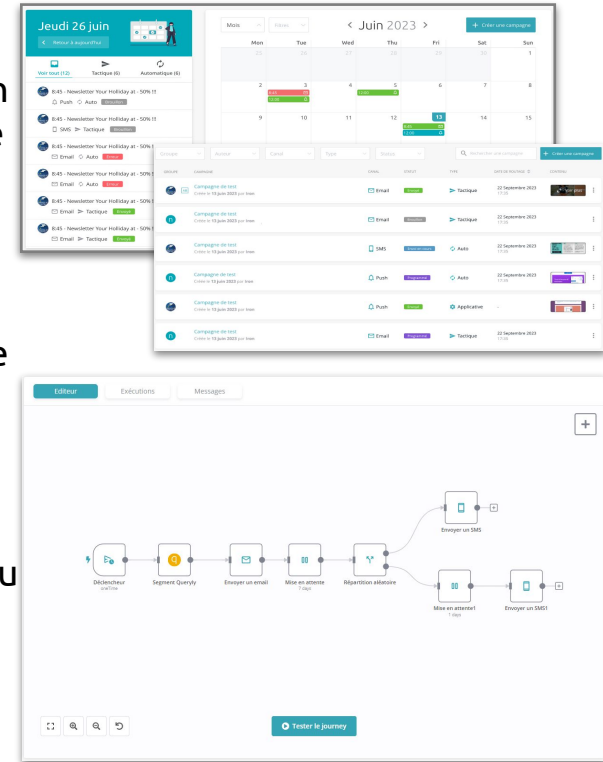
Jeudi 26 juin
Retour à aujourd'hui
Voir tout (12) Tactique (6) Automatique (6)
8:45 - Newsletter Your Holliday at - 50% !!!
Push Auto Brouillon
8:45 - Newsletter Your Holliday at - 50% !!!
SMS Tactique Brouillon
8:45 - Newsletter Your Holliday at - 50% !!!
Email Auto Echoué
8:45 - Newsletter Your Holliday at - 50% !!!
Email Auto Echoué
8:45 - Newsletter Your Holliday at - 50% !!!
Email Tactique Envoyé
8:45 - Newsletter Your Holliday at - 50% !!!
Email Tactique Envoyé

Mois
< Juin 2023 >
+ Créer une campagne

| Mon | Tue | Wed | Thu | Fri | Sat | Sun |
|---|---|---|---|---|---|---|
| 26 | 27 | 28 | 29 | 30 | 31 | 1 |
| 2 | 3 | 4 | 5 | 6 | 7 | 8 |
| 9 | 10 | 11 | 12 | 13 | 14 | 15 |

Groupe Auteur Canal Type Statut Rechercher une campagne + Créer une campagne

| GROUPE | CAMPAGNE | CANAL | STATUT | TYPE | DATE DE POSTAGE | CONTENU |
|---|---|---|---|---|---|---|
| | Campagne de test Créée le 13 Juin 2023 par Inès | Email | Envoyé | Tactique | 22 Septembre 2023 17:00 | |
| | Campagne de test Créée le 13 Juin 2023 par Inès | Email | Brouillon | Tactique | 22 Septembre 2023 17:00 | |
| | Campagne de test Créée le 13 Juin 2023 par Inès | SMS | | Auto | 22 Septembre 2023 17:00 | |
| | Campagne de test Créée le 13 Juin 2023 par Inès | Push | Programmé | Auto | 22 Septembre 2023 17:00 | |
| | Campagne de test Créée le 13 Juin 2023 par Inès | Push | Envoyé | Applicative | - | |
| | Campagne de test Créée le 13 Juin 2023 par Inès | Email | Programmé | Tactique | 22 Septembre 2023 17:00 | |

Editeur Exécutions Messages
+
Déclencheur oneTime
Segment Queryly
Envoyer un email
Mise en attente 7 days
Répartition aléatoire
Envoyer un SMS
Mise en attente1 1 days
Envoyer un SMS1
Tester le journey